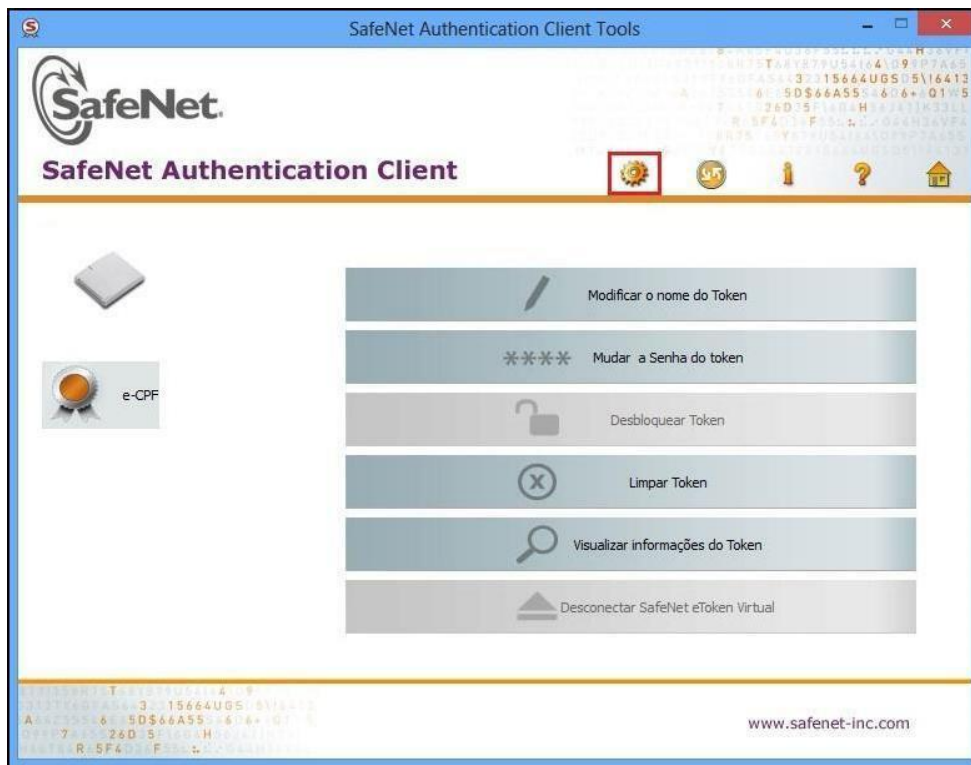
SafeNet Authentication Client Tools

SafeNet.

SafeNet Authentication Client

e-CPF

Modificar o nome do Token

**** Mudar a Senha do token

Desbloquear Token

Limpar Token

Visualizar informações do Token

Desconectar SafeNet eToken Virtual

www.safenet-inc.com